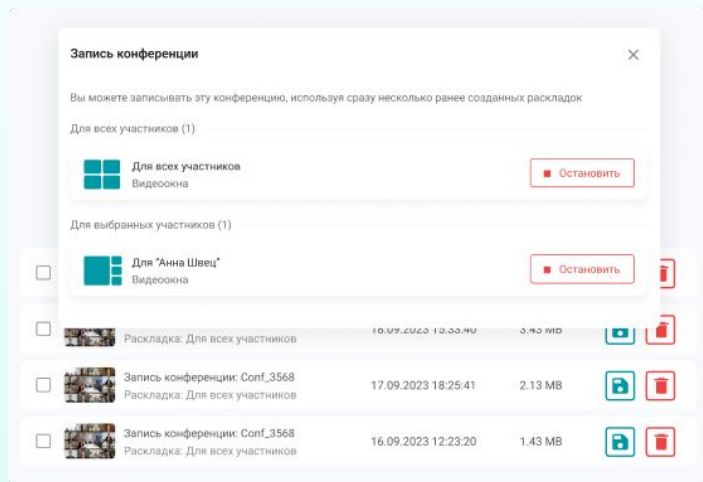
Запись конференции

Вы можете записывать эту конференцию, используя сразу несколько ранее созданных раскладок

Для всех участников (1)

Для всех участников
Видеоокна

Остановить

Для выбранных участников (1)

Для "Анна Швец"
Видеоокна

Остановить

Раскладка: Для всех участников 18.09.2023 15:33:40 3.43 MB

Запись конференции: Conf_3568
Раскладка: Для всех участников 17.09.2023 18:25:41 2.13 MB

Запись конференции: Conf_3568
Раскладка: Для всех участников 16.09.2023 12:23:20 1.43 MB